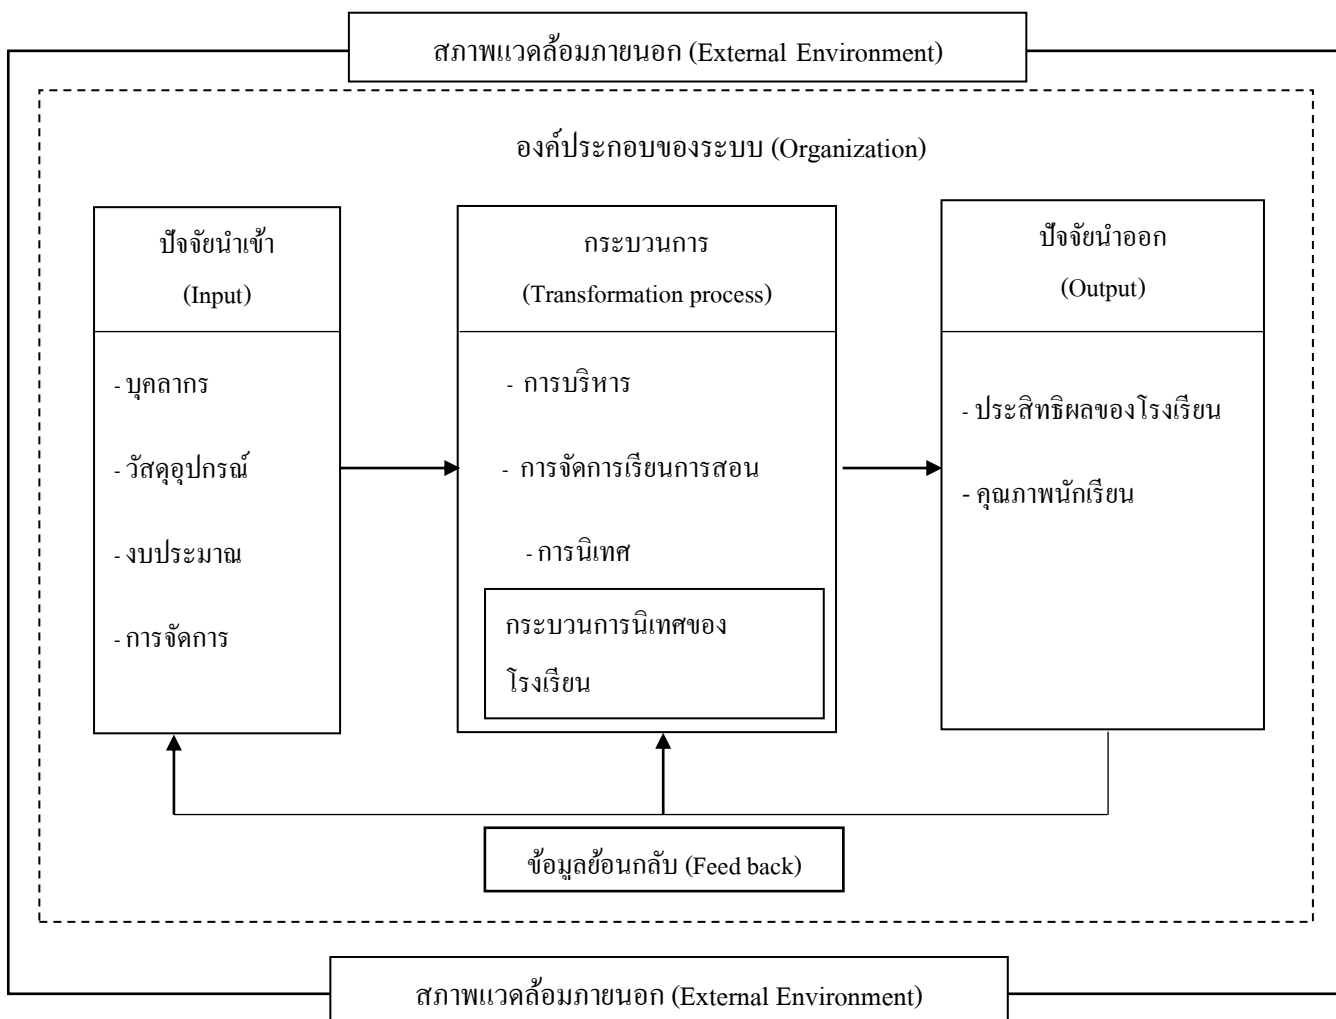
สภาพแวดล้อมภายนอก (External Environment)

องค์ประกอบของระบบ (Organization)

ปัจจัยนำเข้า
(Input)

- บุคลากร
- วัสดุอุปกรณ์
- งบประมาณ
- การจัดการ

กระบวนการ
(Transformation process)

- การบริหาร
- การจัดการเรียนการสอน
- การนิเทศ

กระบวนการนิเทศของโรงเรียน

ปัจจัยนำออก
(Output)

- ประสิทธิผลของโรงเรียน
- คุณภาพนักเรียน

ข้อมูลย้อนกลับ (Feed back)

สภาพแวดล้อมภายนอก (External Environment)